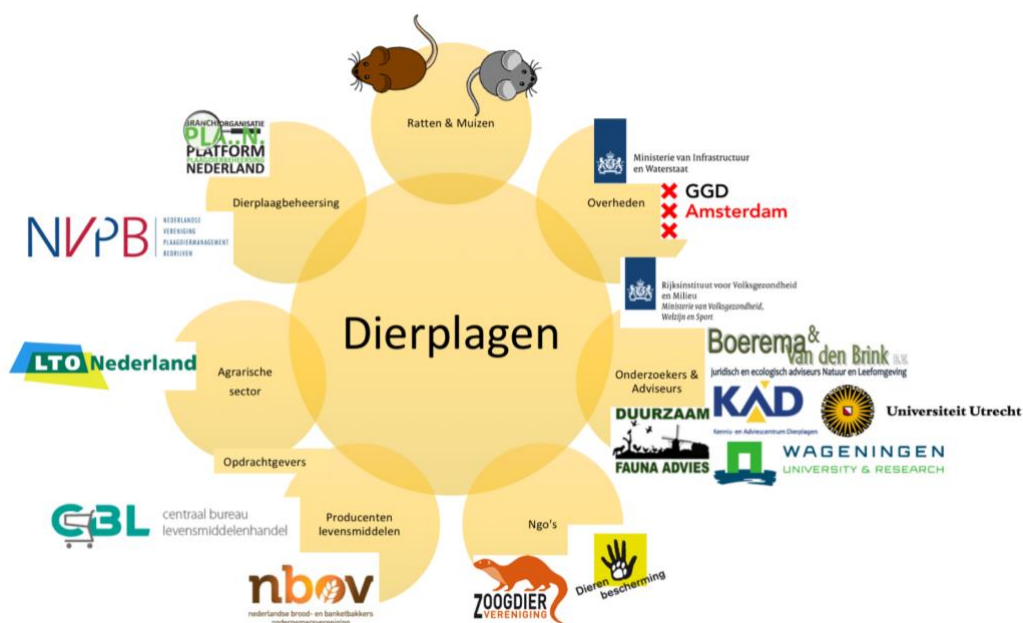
Ratten & Muizen

BRANCHEORGANISATIE
PLA.N.
PLATFORM
PLAAGDIERBEHEERSING
NEDERLAND

Dierplaagbeheersing

NVPB
NEDERLANDSE
VERENIGING
PLAGDIERMANAGEMENT
BEDRIJVEN

Ministerie van Infrastructuur en Waterstaat

Overheden

GGD
Amsterdam

Rijksinstituut voor Volksgezondheid en Milieu
Ministerie van Volksgezondheid, Welzijn en Sport

Dierplagen

Boerema & van den Brink B.V.
Juridisch en ecologisch adviseurs Natuur en Leefomgeving

Onderzoekers & Adviseurs

LTO Nederland

Agrarische sector

KAD
Kennis- en Adviescentrum Dierplagen

Universiteit Utrecht

DUURZAAM
FAUNA ADVIES

WAGENINGEN
UNIVERSITY & RESEARCH

Opdrachtgevers

CBL
centraal bureau levensmiddelenhandel

Producenten levensmiddelen

Ngo's

nbov
nederlandse brood- en banketbakkers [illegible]

ZOOGDIER VERENIGING

Dieren bescherming